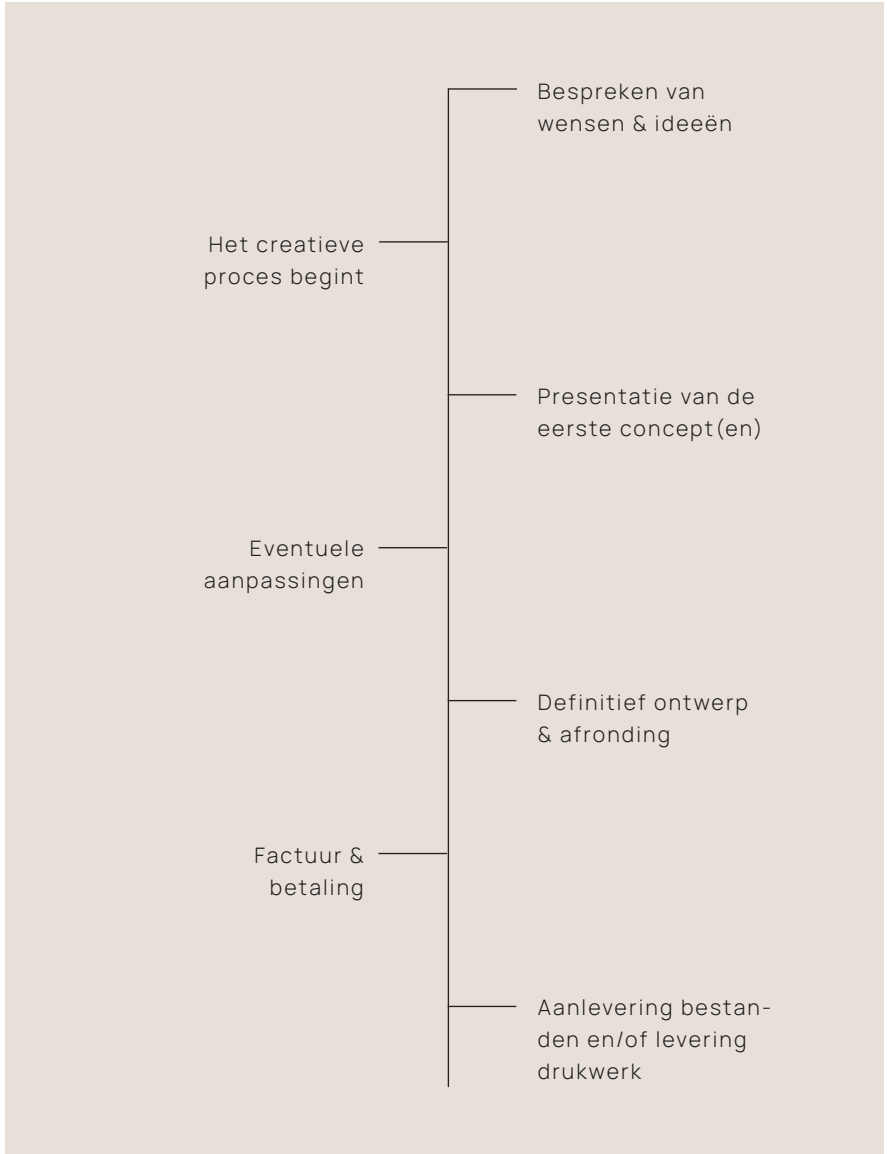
Bespreken van wensen & ideeën

Het creatieve proces begint

Presentatie van de eerste concept(en)

Eventuele aanpassingen

Definitief ontwerp & afronding

Factuur & betaling

Aanlevering bestanden en/of levering drukwerk